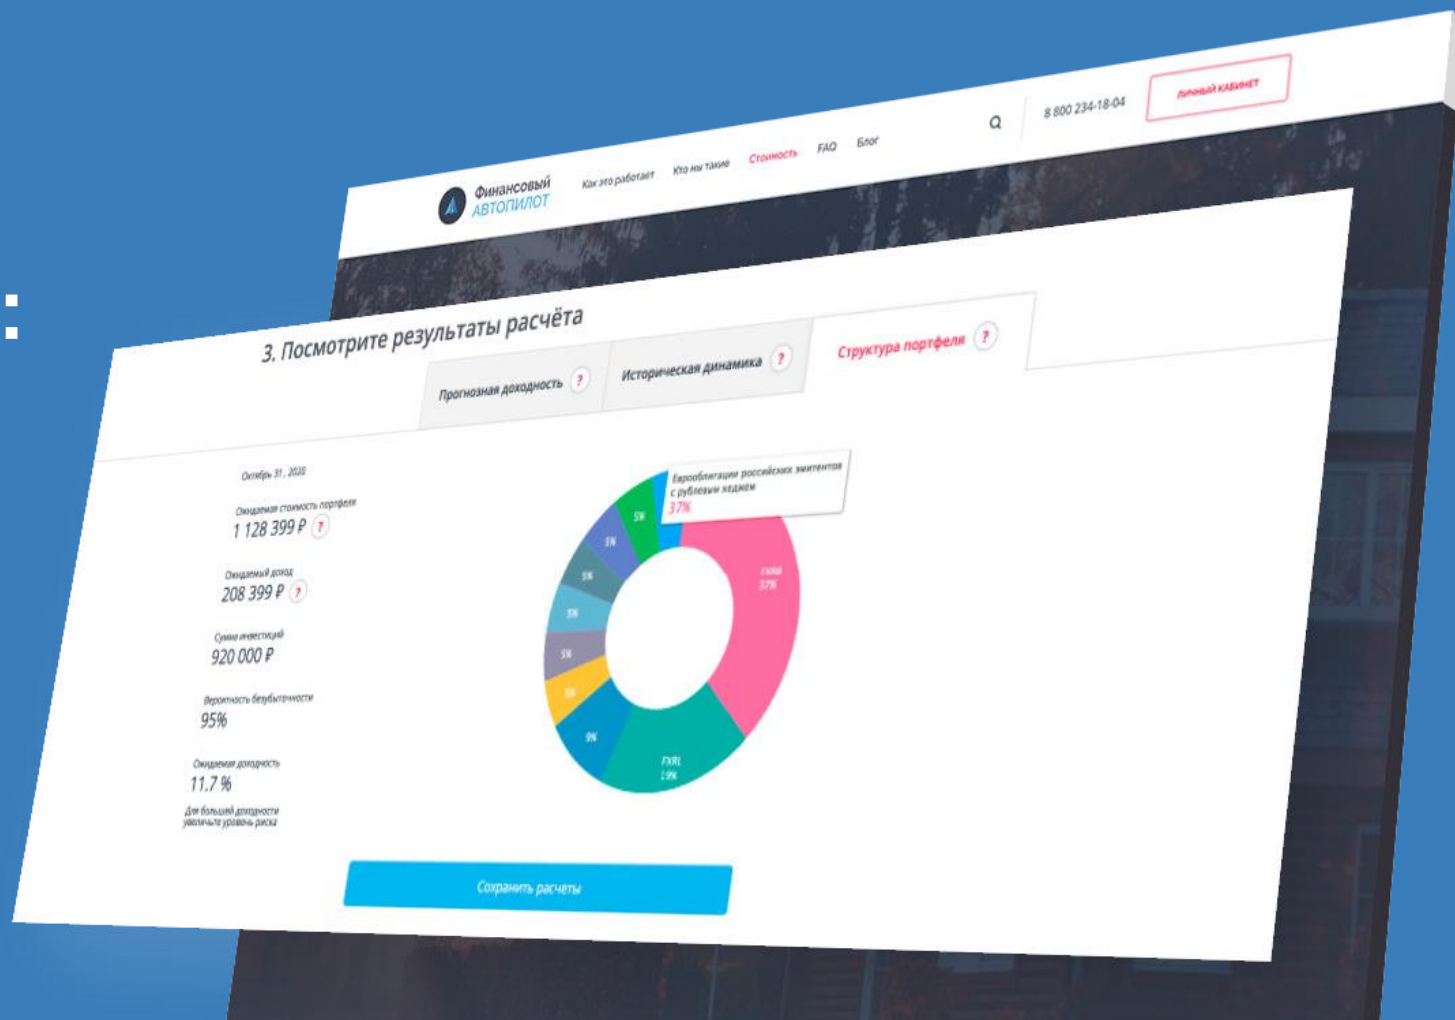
Финансовый АВТОПИЛОТ

Как это работает Кто мы такие Стоимость FAQ Блог

8 800 234-18-04

ЛИЧНЫЙ КАБИНЕТ

3. Посмотрите результаты расчёта

Прогнозная доходность ?

Историческая динамика ?

Структура портфеля ?

Октябрь 31, 2020

Ожидаемая стоимость портфеля
1 128 399 ₽ ?

Ожидаемый доход
208 399 ₽ ?

Сумма инвестиций
920 000 ₽

Вероятность безубыточности
95%

Ожидаемая доходность
11.7 %

Для большей доходности увеличьте уровень риска

Еврооблигации российских эмитентов с рублевым хеджем
37%

FXRB 37%

FXRL 19%

9%

5%

5%

5%

5%

5%

5%

5%

Сохранить расчеты